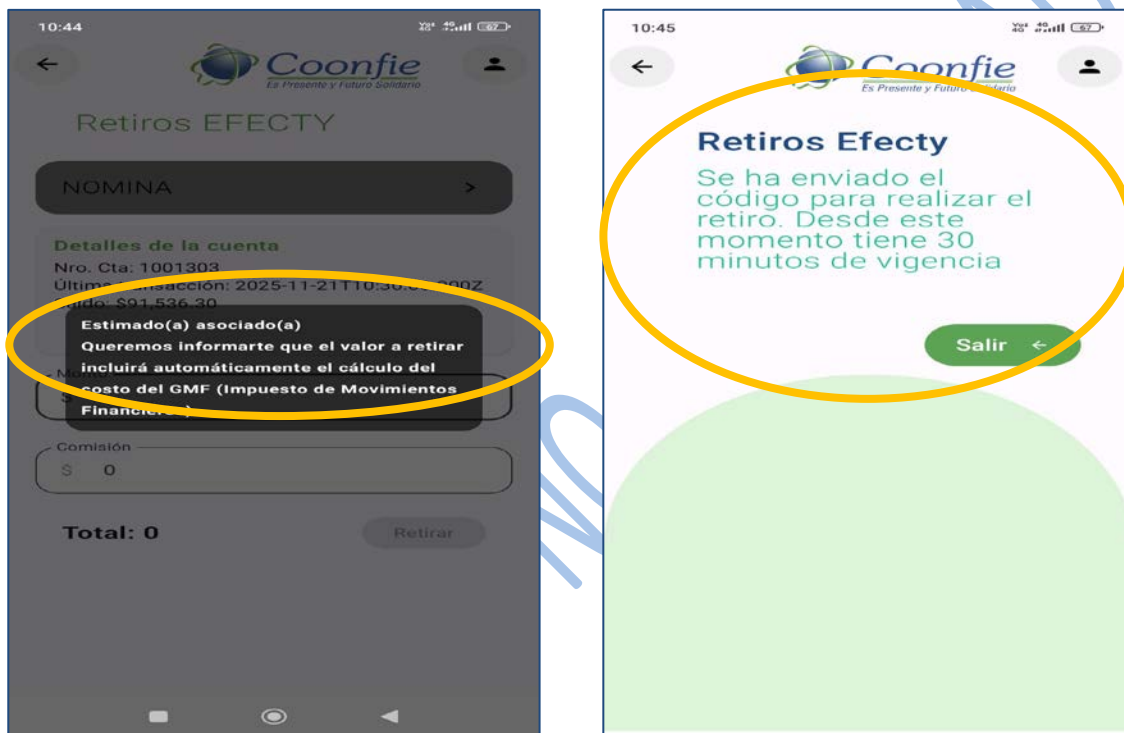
10:44

Coonfie
Es Presente y Futuro Solidario

Retiros EFECTY

NOMINA >

Detalles de la cuenta
Nro. Cta: 1001303
Última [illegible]sacción: 2025-11-21T10:30:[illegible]00Z
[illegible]ldo: $91,536.30

Estimado(a) asociado(a)
Queremos informarte que el valor a retirar incluirá automáticamente el cálculo del costo del GMF (Impuesto de Movimientos Financier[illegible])

Comisión
$ 0

Total: 0

Retirar

10:45

Coonfie
Es Presente y Futuro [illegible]lidario

Retiros Efecty

Se ha enviado el código para realizar el retiro. Desde este momento tiene 30 minutos de vigencia

Salir